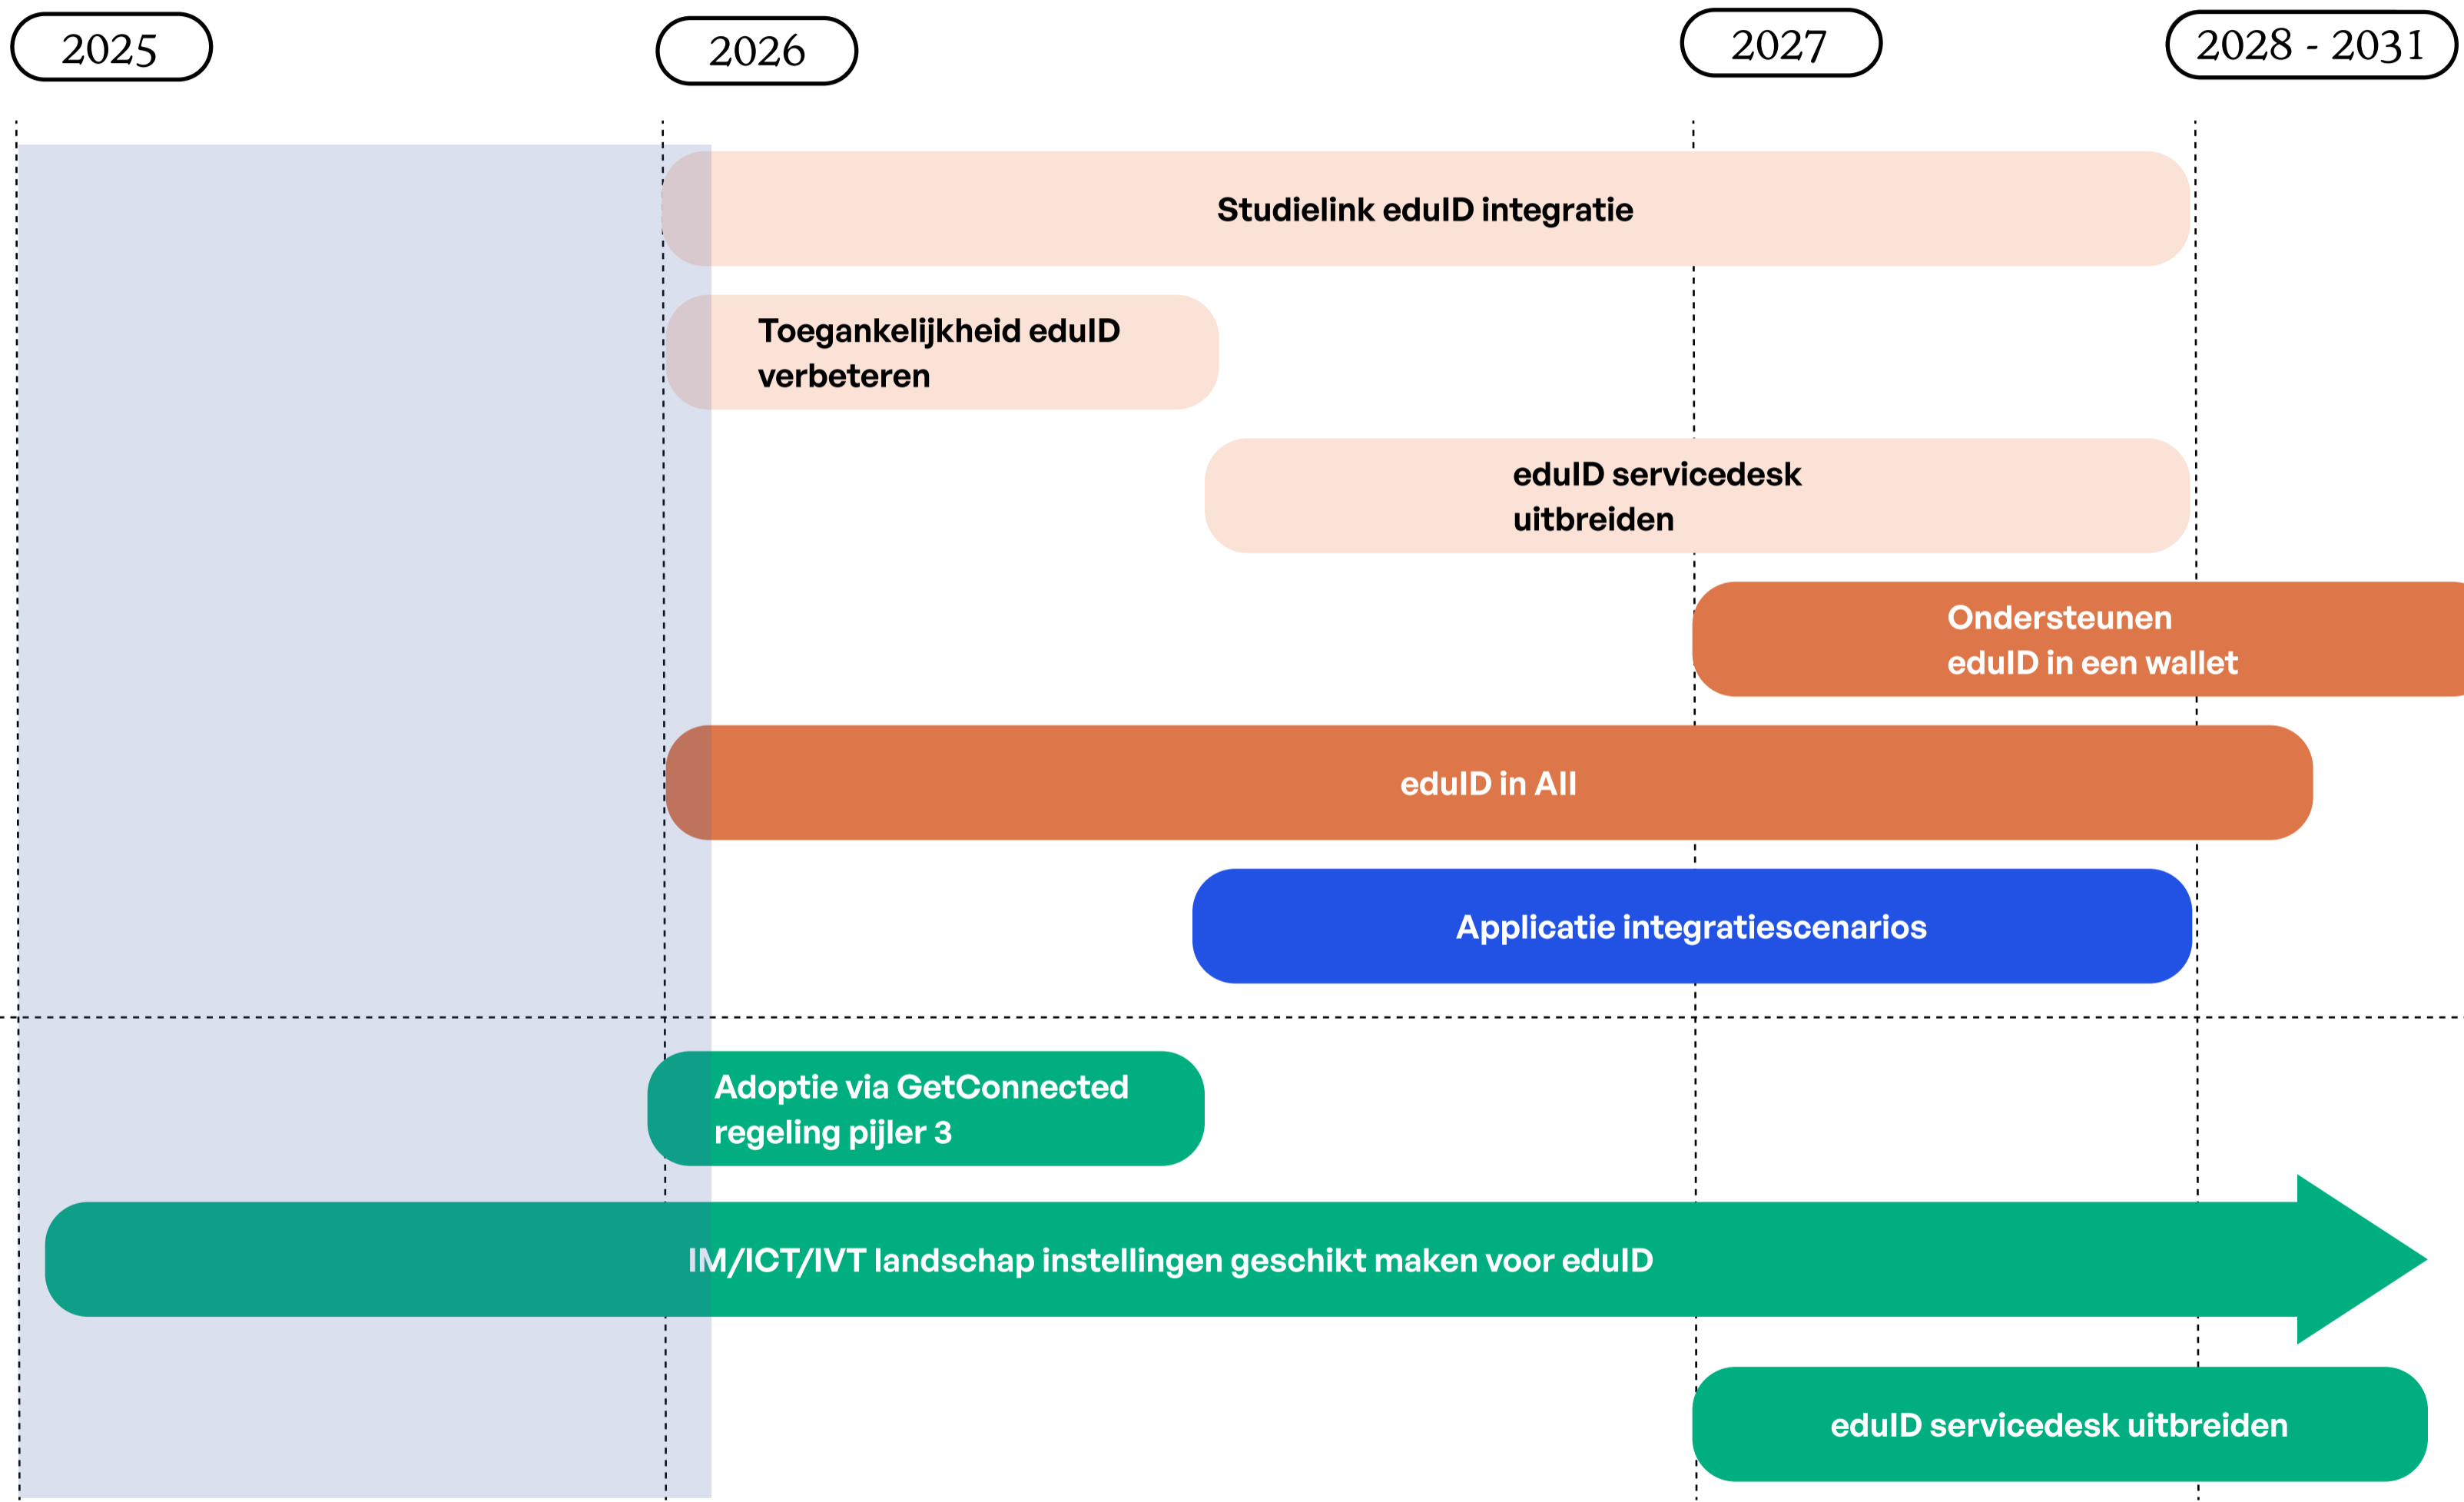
2025

2026

2027

2028 - 2031

Studielink eduID integratie

Toegankelijkheid eduID verbeteren

eduID servicedesk uitbreiden

Ondersteunen eduID in een wallet

eduID in All

Applicatie integratiescenarios

Adoptie via GetConnected regeling pijler 3

IM/ICT/IVT landschap instellingen geschikt maken voor eduID

eduID servicedesk uitbreiden